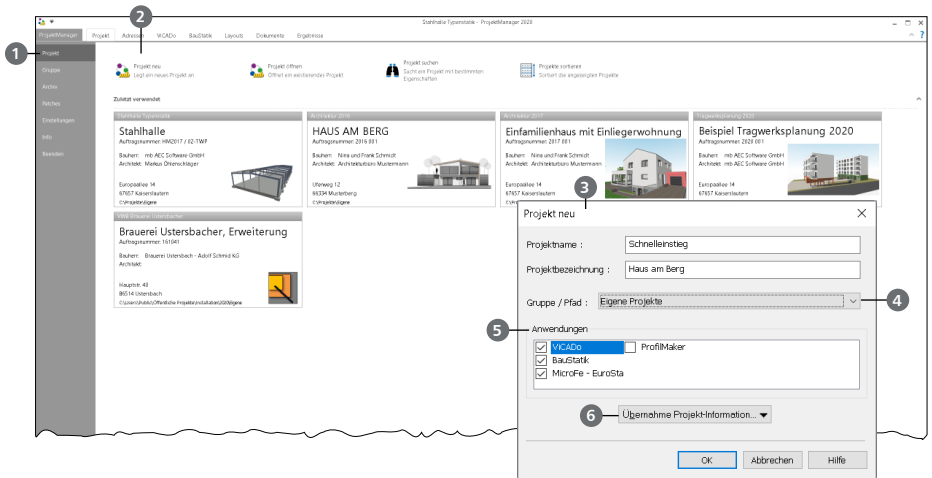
Stahlhalle Typenstatik - ProjektManager 2020

ProjektManager Projekt Adressen ViCADo BauStatik Layouts Dokumente Ergebnisse

1 Projekt
Gruppe
Archiv
Recher
Einstellungen
Info
Beenden

2

Projekt neu
Legt ein neues Projekt an

Projekt öffnen
Öffnet ein existierendes Projekt

Projekt suchen
Sucht ein Projekt mit bestimmten Eigenschaften

Projekte sortieren
Sortiert die angezeigten Projekte

Zuletzt verwendet

Stahlhalle Typenstatik
Stahlhalle
Auftragsnummer: HM2017 / 02-TWP
Bauherr: mb AEC Software GmbH
Architekt: Markus Ohlenschläger
Europaallee 14
67657 Kaiserslautern
C:\Projekte\Eigene

Architektur 2016
HAUS AM BERG
Auftragsnummer: 2016 001
Bauherr: Nina und Frank Schmidt
Architekt: Architekturbüro Mustermann
Uferweg 12
86334 Musterberg
C:\Projekte\Eigene

Architektur 2017
Einfamilienhaus mit Einliegerwohnung
Auftragsnummer: 2017 001
Bauherr: Nina und Frank Schmidt
Architekt: Architekturbüro Mustermann
Europaallee 14
67657 Kaiserslautern

Tragwerksplanung 2020
Beispiel Tragwerksplanung 2020
Auftragsnummer: 2020 001
Bauherr: mb AEC Software GmbH
Architekt: mb AEC Software GmbH
Europaallee 14
67657 Kaiserslautern

Werk Brauerei Ustersbacher
Brauerei Ustersbacher, Erweiterung
Auftragsnummer: 161041
Bauherr: Brauerei Ustersbach - Adolf Schmid KG
Architekt:
Hauptstr. 40
86514 Ustersbach
C:\Users\Public\Öffentliche Projekte\Installation2020\Eigene

3

Projekt neu

Projektname : Schnelleinstieg
Projektbezeichnung : Haus am Berg
Gruppe / Pfad : Eigene Projekte
4

5
Anwendungen
ViCADo
ProfilMaker
BauStatik
MicroFe - EuroSta

6
Übernahme Projekt-Information...

OK Abbrechen Hilfe